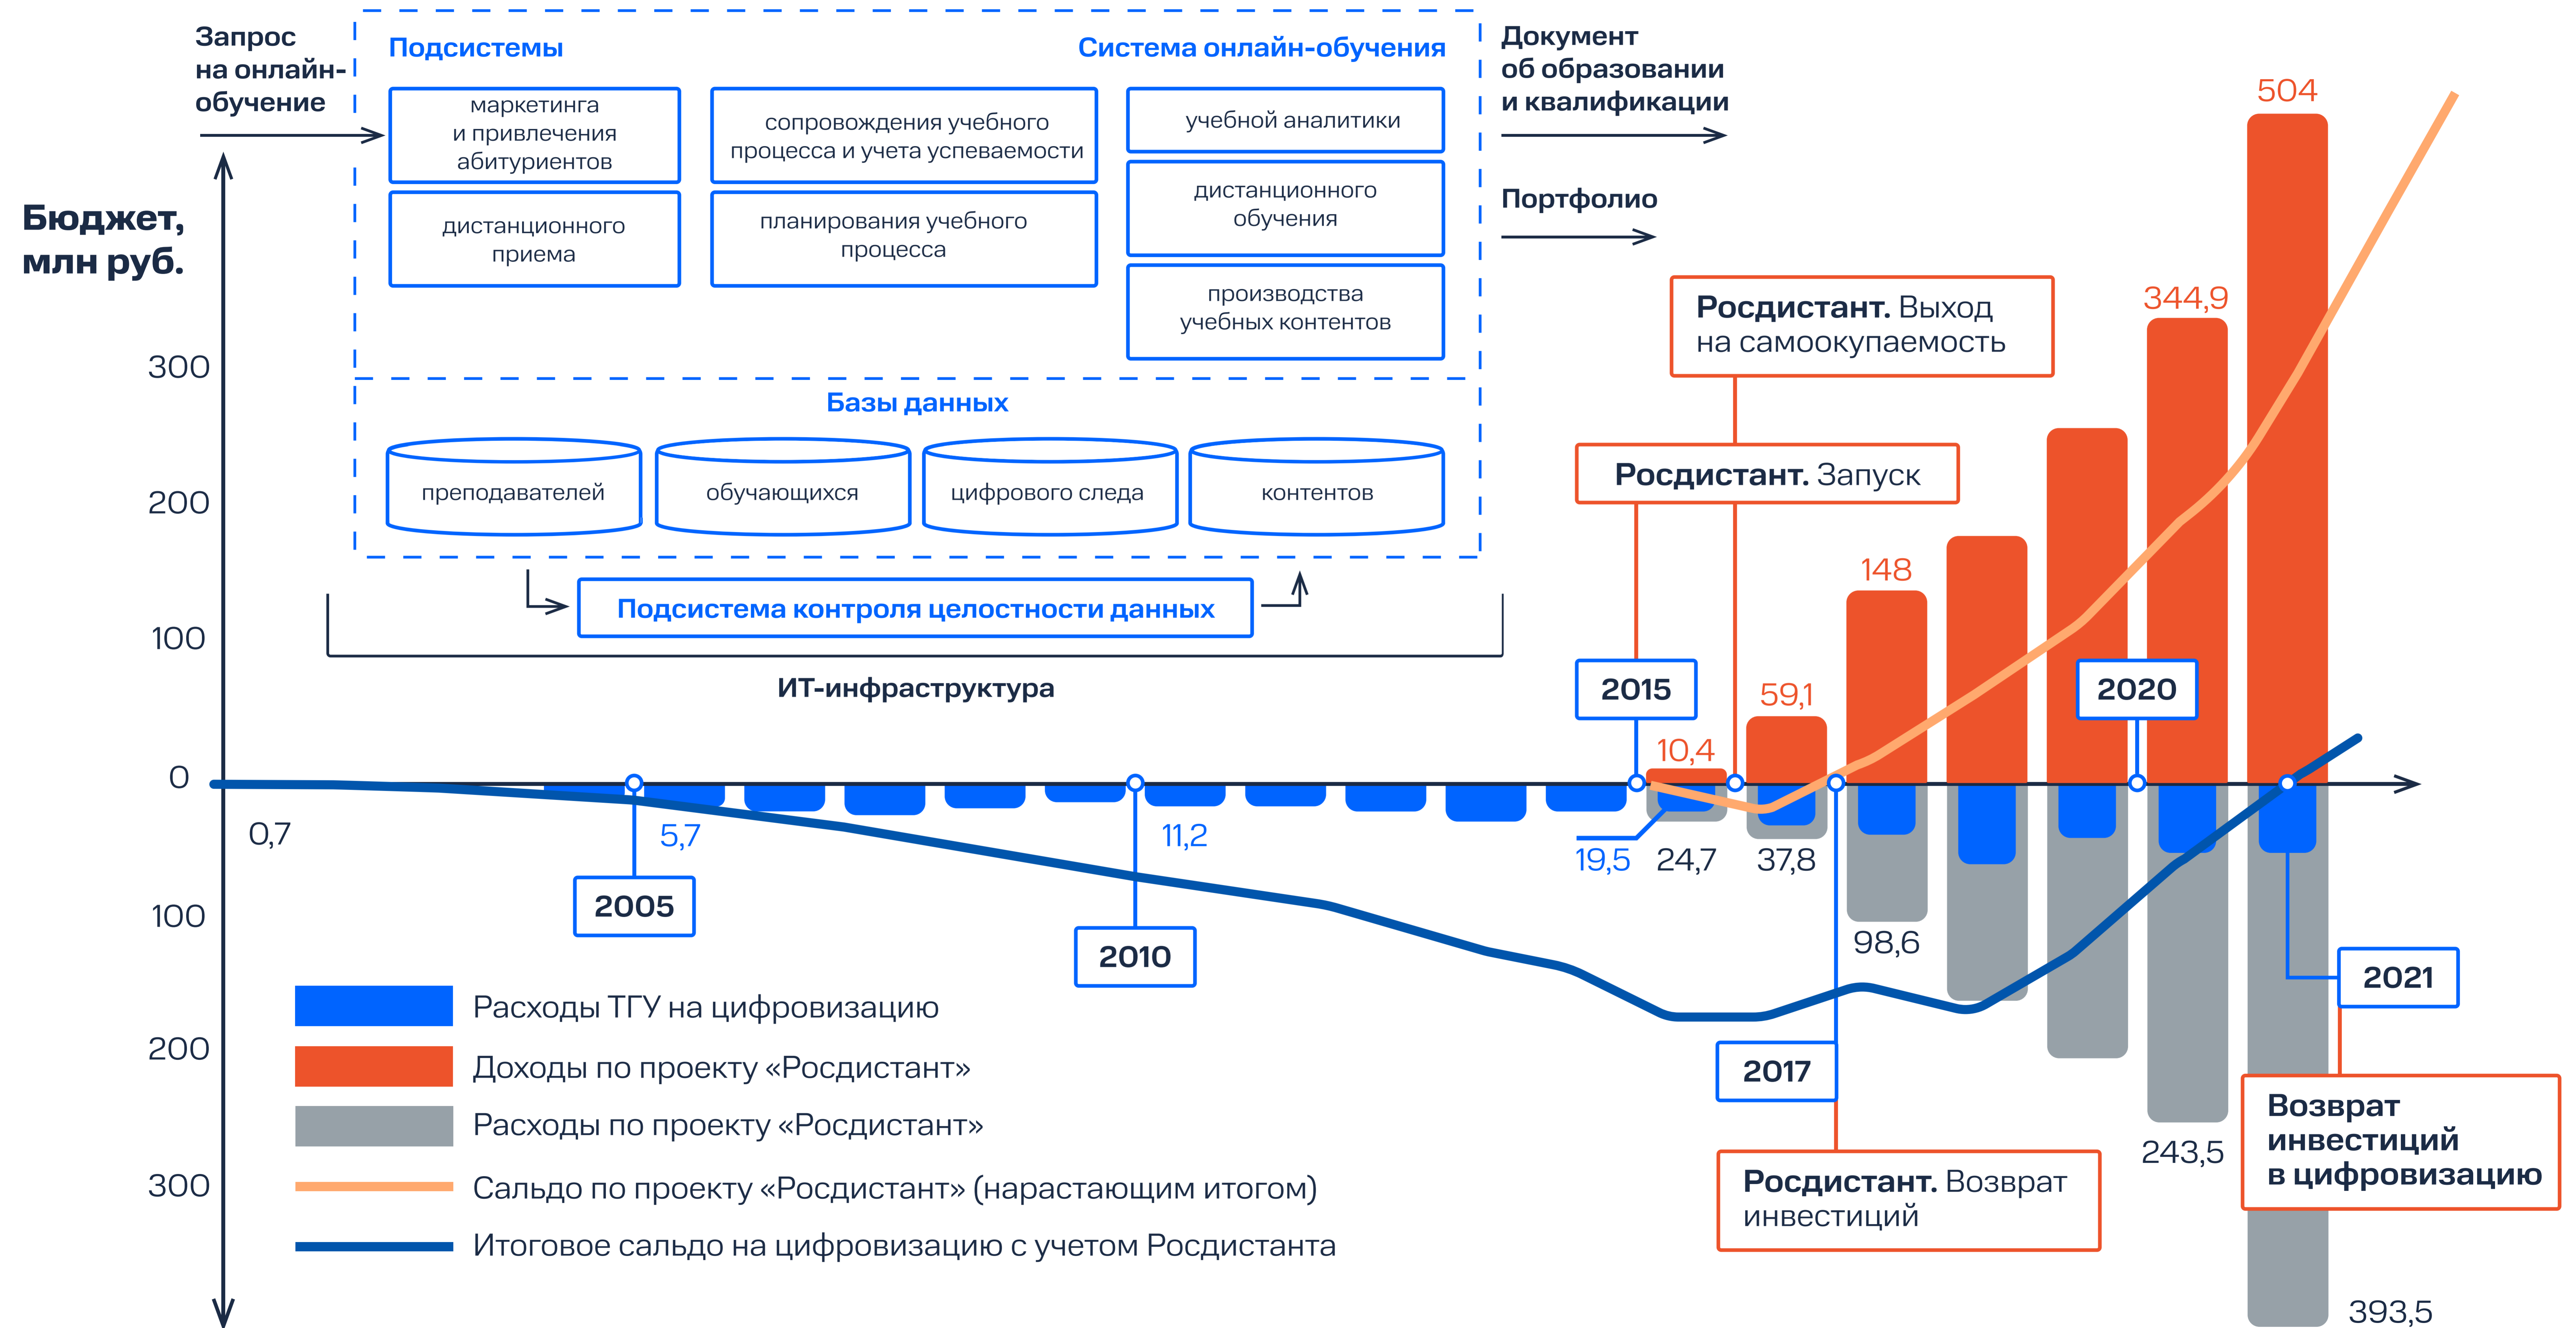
Запрос на онлайн-обучение

Подсистемы

Система онлайн-обучения

маркетинга и привлечения абитуриентов

сопровождения учебного процесса и учета успеваемости

учебной аналитики

дистанционного приема

планирования учебного процесса

дистанционного обучения

производства учебных контентов

Документ об образовании и квалификации

Портфолио

Бюджет, млн руб.

Базы данных

преподавателей

обучающихся

цифрового следа

контентов

Подсистема контроля целостности данных

ИТ-инфраструктура

300

200

100

0

100

200

300

0,7

5,7

2005

11,2

2010

Росдистант. Выход на самоокупаемость

Росдистант. Запуск

2015

10,4

19,5

24,7

59,1

37,8

148

98,6

2017

Росдистант. Возврат инвестиций

2020

344,9

243,5

504

393,5

2021

Возврат инвестиций в цифровизацию

Расходы ТГУ на цифровизацию

Доходы по проекту «Росдистант»

Расходы по проекту «Росдистант»

Сальдо по проекту «Росдистант» (нарастающим итогом)

Итоговое сальдо на цифровизацию с учетом Росдистанта